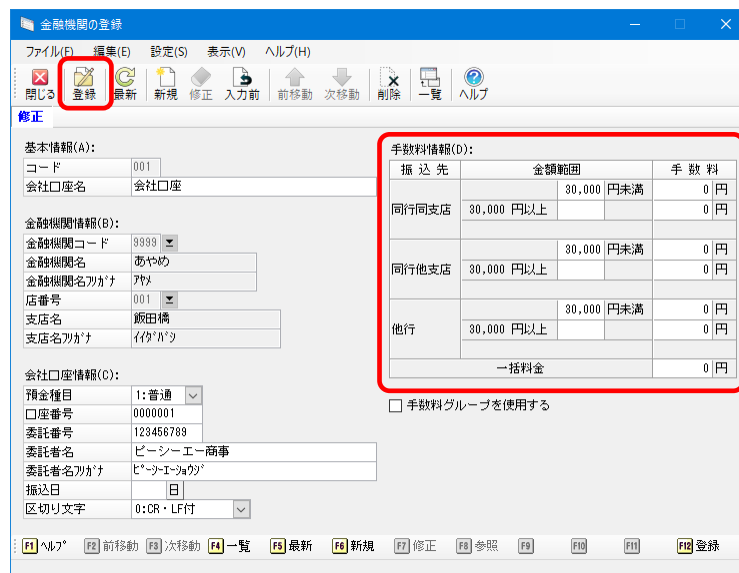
金融機関の登録

ファイル(F) 編集(E) 設定(S) 表示(V) ヘルプ(H)

閉じる 登録 最新 新規 修正 入力前 前移動 次移動 削除 一覧 ヘルプ

修正

基本情報(A):

| コード | 001 |
|---|---|
| 会社口座名 | 会社口座 |

金融機関情報(B):

| 金融機関コード | 9999 |
|---|---|
| 金融機関名 | あやめ |
| 金融機関名ﾌﾘｶﾞﾅ | ｱﾔﾒ |
| 店番号 | 001 |
| 支店名 | 飯田橋 |
| 支店名ﾌﾘｶﾞﾅ | ｲｲﾀﾞﾊﾞｼ |

会社口座情報(C):

| 預金種目 | 1:普通 |
|---|---|
| 口座番号 | 0000001 |
| 委託番号 | 123456789 |
| 委託者名 | ピーシーエー商事 |
| 委託者名ﾌﾘｶﾞﾅ | ﾋﾟｰｼｰｴｰｼｮｳｼﾞ |
| 振込日 | 日 |
| 区切り文字 | 0:CR・LF付 |

手数料情報(D):

| 振込先 | 金額範囲 | | 手数料 |
|---|---|---|---|
| 同行同支店 | | 30,000 円未満 | 0 円 |
| | 30,000 円以上 | | 0 円 |
| 同行他支店 | | 30,000 円未満 | 0 円 |
| | 30,000 円以上 | | 0 円 |
| 他行 | | 30,000 円未満 | 0 円 |
| | 30,000 円以上 | | 0 円 |
| 一括料金 | | | 0 円 |

手数料グループを使用する

F1 ﾍﾙﾌﾟ F2 前移動 F3 次移動 F4 一覧 F5 最新 F6 新規 F7 修正 F8 参照 F9 F10 F11 F12 登録